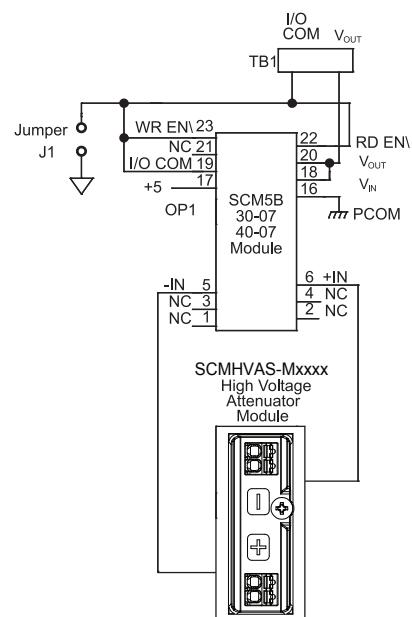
I/O COM $V_{OUT}$

TB1

Jumper

J1

WR EN\ 23

NC 21

I/O COM 19

+5 17

OP1

22

20

18

16

RD EN\

$V_{OUT}$

$V_{IN}$

PCOM

SCM5B 30-07 40-07 Module

-IN 5

NC 3

NC 1

6 +IN

4 NC

2 NC

SCMHVAS-Mxxxx High Voltage Attenuator Module